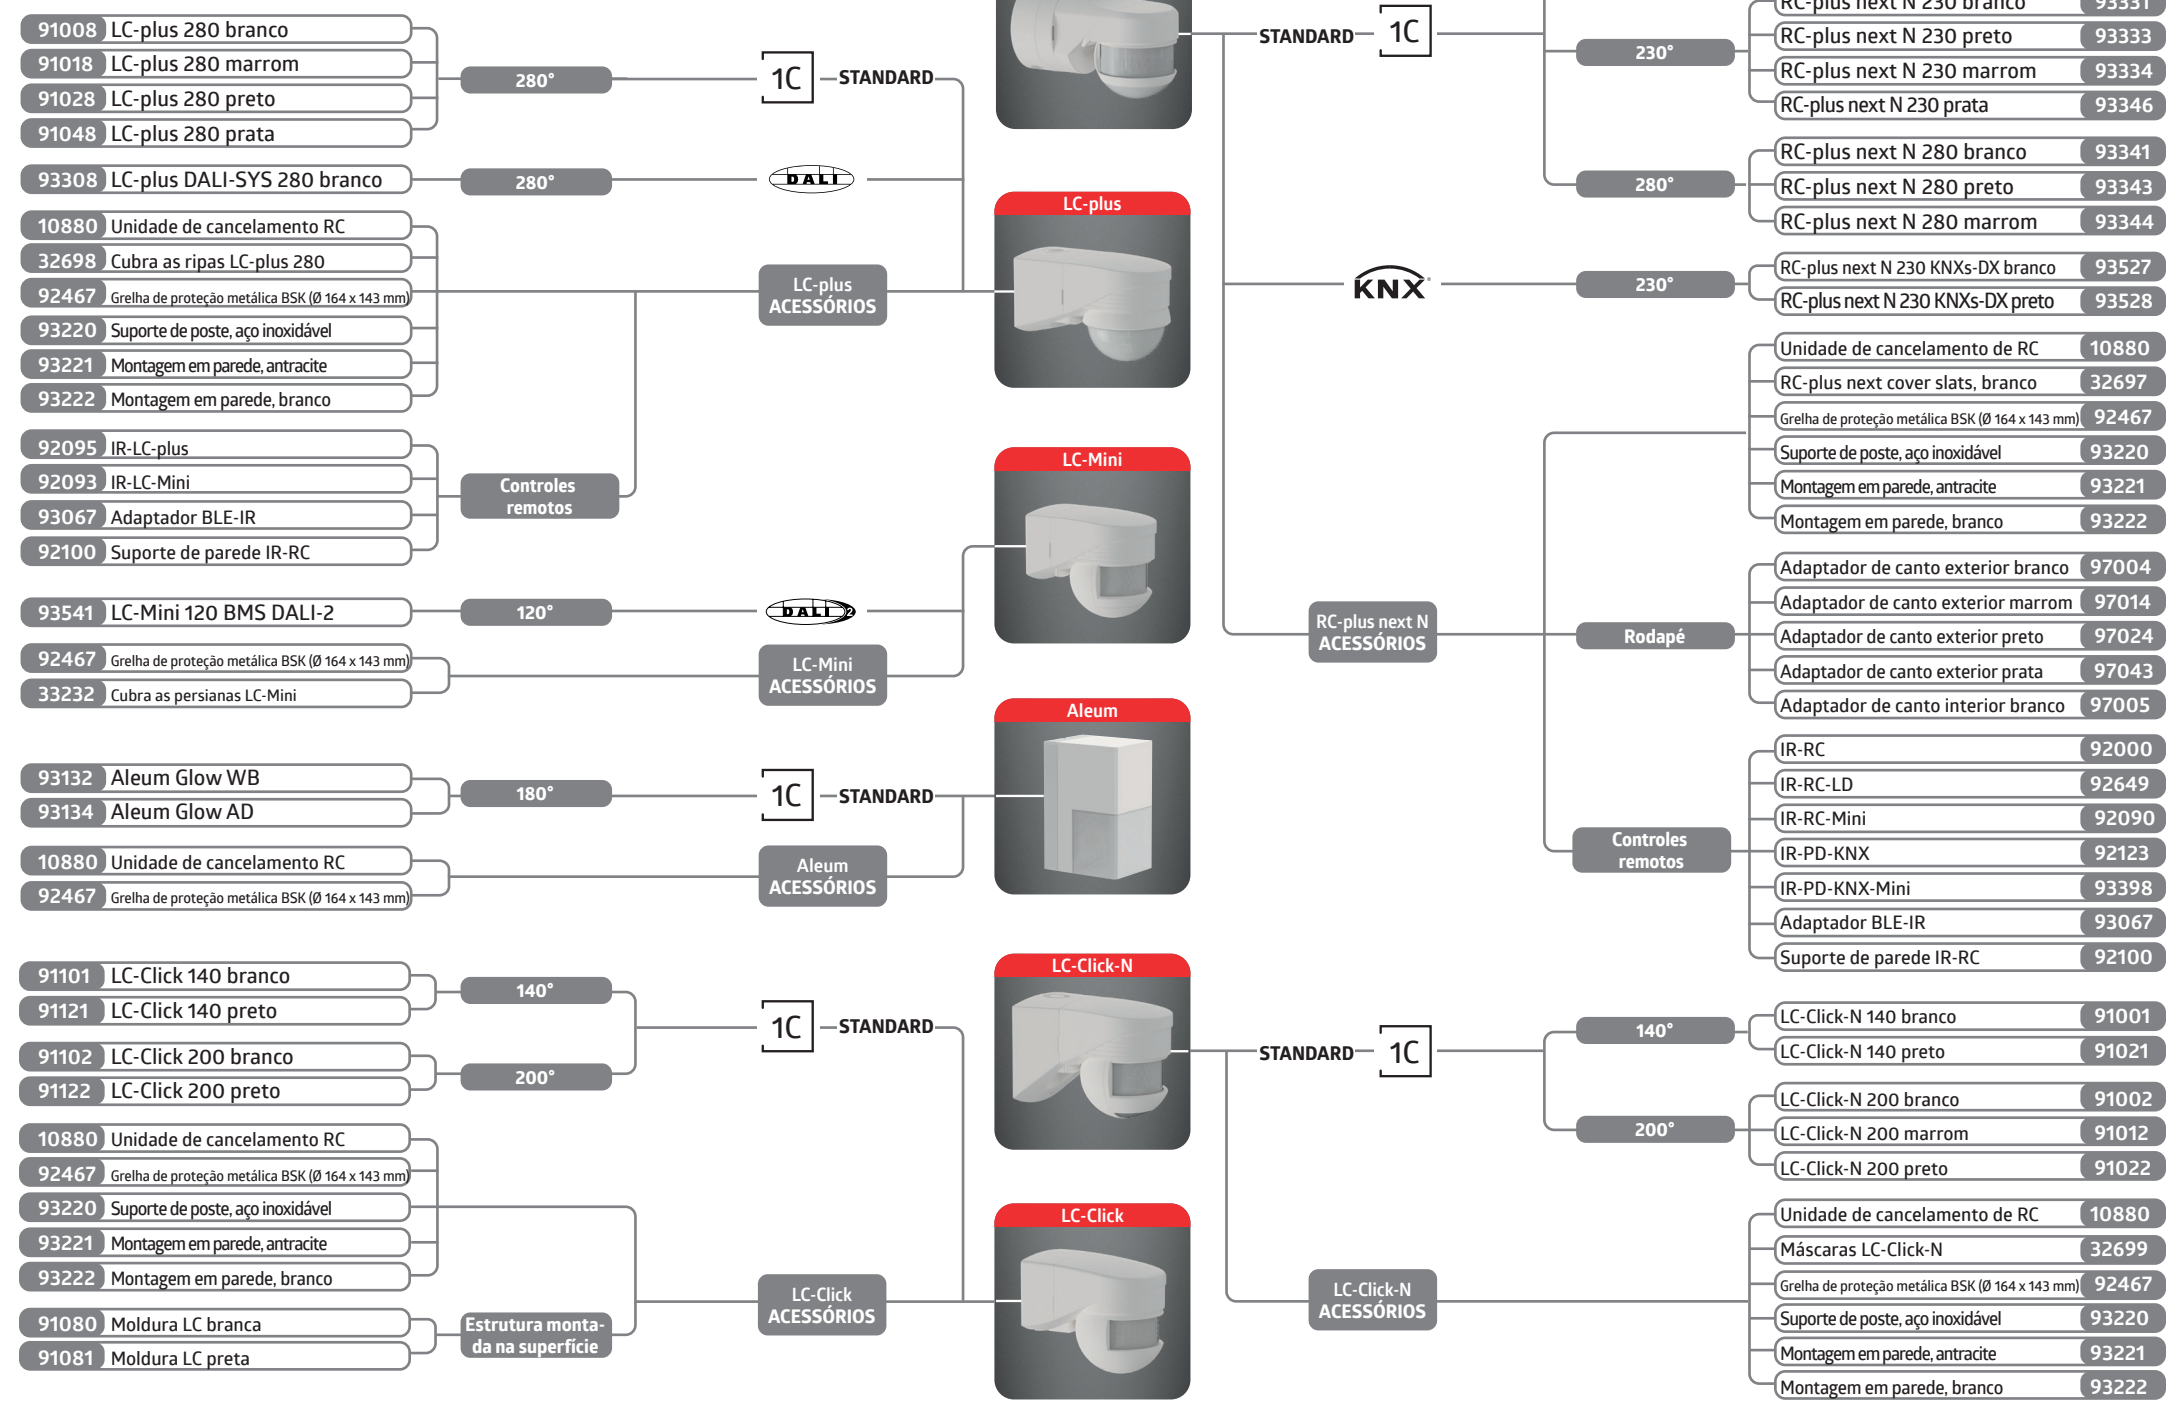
91008 LC-plus 280 branco
91018 LC-plus 280 marrom
91028 LC-plus 280 preto
91048 LC-plus 280 prata
280°
1C STANDARD

93308 LC-plus DALI-SYS 280 branco
280°
DALI

10880 Unidade de cancelamento RC
32698 Cubra as ripas LC-plus 280
92467 Grelha de proteção metálica BSK (Ø 164 x 143 mm)
93220 Suporte de poste, aço inoxidável
93221 Montagem em parede, antracite
93222 Montagem em parede, branco
LC-plus ACESSÓRIOS

92095 IR-LC-plus
92093 IR-LC-Mini
93067 Adaptador BLE-IR
92100 Suporte de parede IR-RC
Controles remotos

LC-plus

LC-Mini

93541 LC-Mini 120 BMS DALI-2
120°
DALI 2

92467 Grelha de proteção metálica BSK (Ø 164 x 143 mm)
33232 Cubra as persianas LC-Mini
LC-Mini ACESSÓRIOS

Aleum

93132 Aleum Glow WB
93134 Aleum Glow AD
180°
1C STANDARD

10880 Unidade de cancelamento RC
92467 Grelha de proteção metálica BSK (Ø 164 x 143 mm)
Aleum ACESSÓRIOS

LC-Click-N

91101 LC-Click 140 branco
91121 LC-Click 140 preto
140°
91102 LC-Click 200 branco
91122 LC-Click 200 preto
200°
1C STANDARD

10880 Unidade de cancelamento RC
92467 Grelha de proteção metálica BSK (Ø 164 x 143 mm)
93220 Suporte de poste, aço inoxidável
93221 Montagem em parede, antracite
93222 Montagem em parede, branco
LC-Click ACESSÓRIOS

91080 Moldura LC branca
91081 Moldura LC preta
Estrutura montada na superfície

LC-Click

STANDARD 1C
230°
RC-plus next N 230 branco 93331
RC-plus next N 230 preto 93333
RC-plus next N 230 marrom 93334
RC-plus next N 230 prata 93346
280°
RC-plus next N 280 branco 93341
RC-plus next N 280 preto 93343
RC-plus next N 280 marrom 93344

KNX
230°
RC-plus next N 230 KNXs-DX branco 93527
RC-plus next N 230 KNXs-DX preto 93528

RC-plus next N ACESSÓRIOS
Unidade de cancelamento de RC 10880
RC-plus next cover slats, branco 32697
Grelha de proteção metálica BSK (Ø 164 x 143 mm) 92467
Suporte de poste, aço inoxidável 93220
Montagem em parede, antracite 93221
Montagem em parede, branco 93222

Rodapé
Adaptador de canto exterior branco 97004
Adaptador de canto exterior marrom 97014
Adaptador de canto exterior preto 97024
Adaptador de canto exterior prata 97043
Adaptador de canto interior branco 97005

Controles remotos
IR-RC 92000
IR-RC-LD 92649
IR-RC-Mini 92090
IR-PD-KNX 92123
IR-PD-KNX-Mini 93398
Adaptador BLE-IR 93067
Suporte de parede IR-RC 92100

STANDARD 1C
140°
LC-Click-N 140 branco 91001
LC-Click-N 140 preto 91021
200°
LC-Click-N 200 branco 91002
LC-Click-N 200 marrom 91012
LC-Click-N 200 preto 91022

LC-Click-N ACESSÓRIOS
Unidade de cancelamento de RC 10880
Máscaras LC-Click-N 32699
Grelha de proteção metálica BSK (Ø 164 x 143 mm) 92467
Suporte de poste, aço inoxidável 93220
Montagem em parede, antracite 93221
Montagem em parede, branco 93222